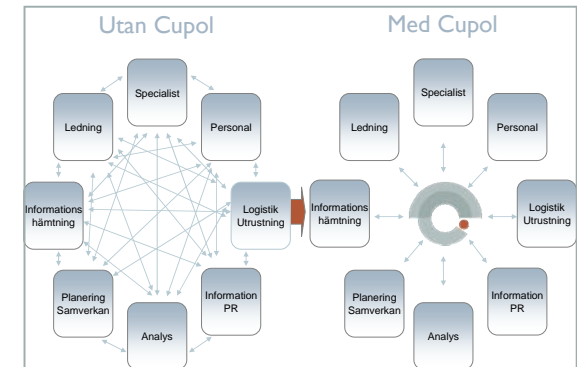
Utan Cupol

Specialist

Ledning

Personal

Informations hämtning

Logistik Utrustning

Planering Samverkan

Information PR

Analys

Med Cupol

Specialist

Ledning

Personal

Informations hämtning

Logistik Utrustning

Planering Samverkan

Information PR

Analys